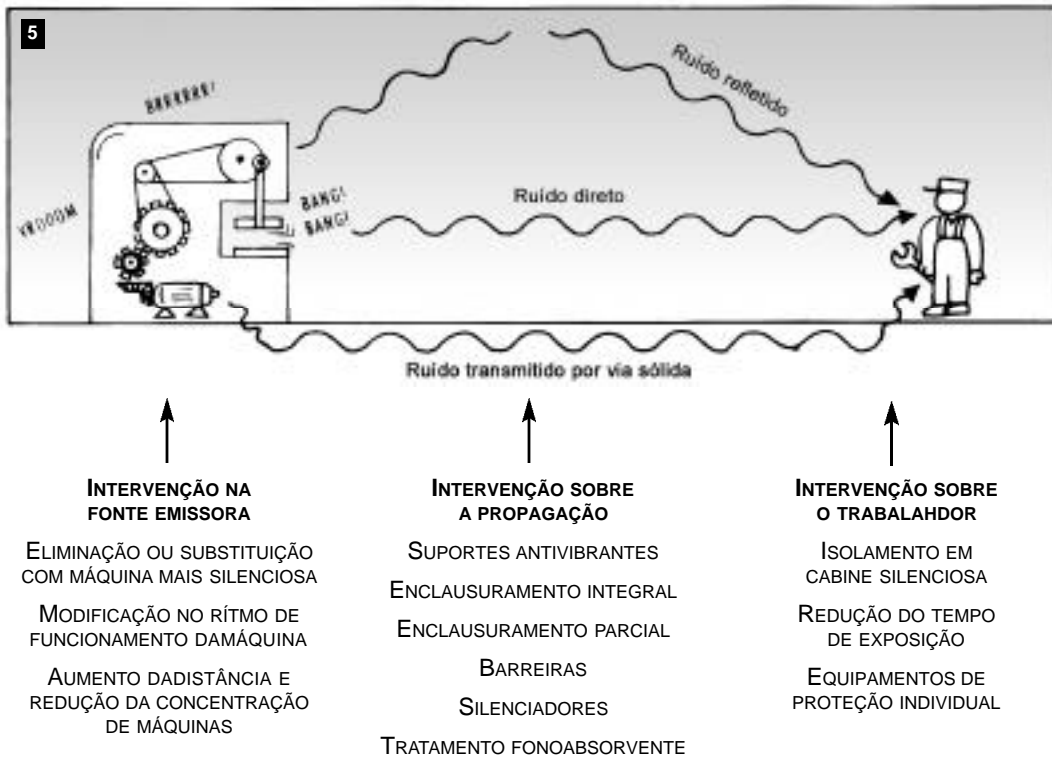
5

BRRRRRR!

VROOM

BANG! BANG!

Ruído refletido

Ruído direto

Ruído transmitido por via sólida

INTERVENÇÃO NA FONTE EMISSORA

ELIMINAÇÃO OU SUBSTITUIÇÃO COM MÁQUINA MAIS SILENCIOSA

MODIFICAÇÃO NO RÍTMO DE FUNCIONAMENTO DAMÁQUINA

AUMENTO DADISTÂNCIA E REDUÇÃO DA CONCENTRAÇÃO DE MÁQUINAS

INTERVENÇÃO SOBRE A PROPAGAÇÃO

SUPORTES ANTIVIBRANTES

ENCLAUSURAMENTO INTEGRAL

ENCLAUSURAMENTO PARCIAL

BARREIRAS

SILENCIADORES

TRATAMENTO FONOABSORVENTE

INTERVENÇÃO SOBRE O TRABALAHDOR

ISOLAMENTO EM CABINE SILENCIOSA

REDUÇÃO DO TEMPO DE EXPOSIÇÃO

EQUIPAMENTOS DE PROTEÇÃO INDIVIDUAL